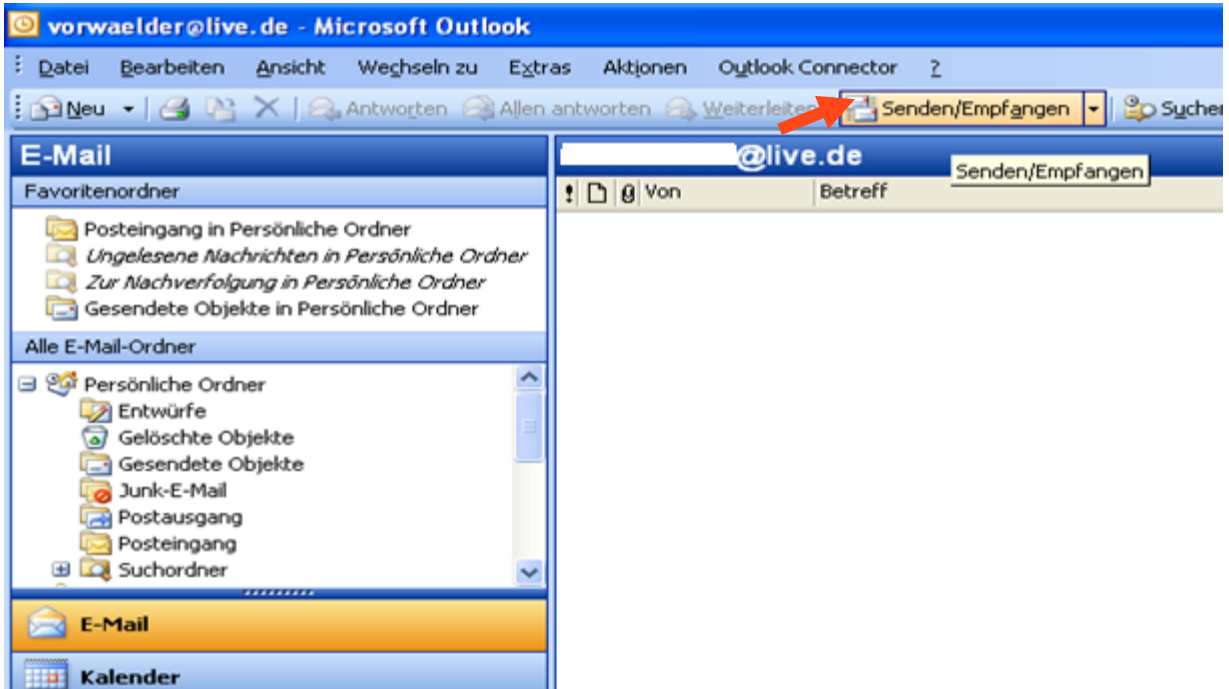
vorwaelder@live.de - Microsoft Outlook

Datei Bearbeiten Ansicht Wechseln zu Extras Aktionen Outlook Connector ?

Neu Antworten Allen antworten Weiterleiten Senden/Empfangen Suchen

E-Mail

Favoritenordner

Posteingang in Persönliche Ordner
Ungelesene Nachrichten in Persönliche Ordner
Zur Nachverfolgung in Persönliche Ordner
Gesendete Objekte in Persönliche Ordner

Alle E-Mail-Ordner

Persönliche Ordner
Entwürfe
Gelöschte Objekte
Gesendete Objekte
Junk-E-Mail
Postausgang
Posteingang
Suchordner

E-Mail

Kalender

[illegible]@live.de

Senden/Empfangen

Von Betreff